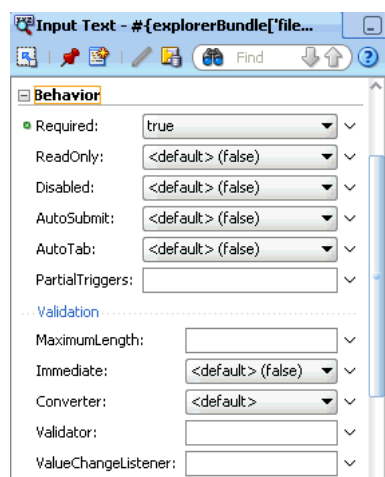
Input Text - #{explorerBundle['file...

Find

Behavior

Required: true

ReadOnly: <default> (false)

Disabled: <default> (false)

AutoSubmit: <default> (false)

AutoTab: <default> (false)

PartialTriggers:

Validation

MaximumLength:

Immediate: <default> (false)

Converter: <default>

Validator:

ValueChangeListener: